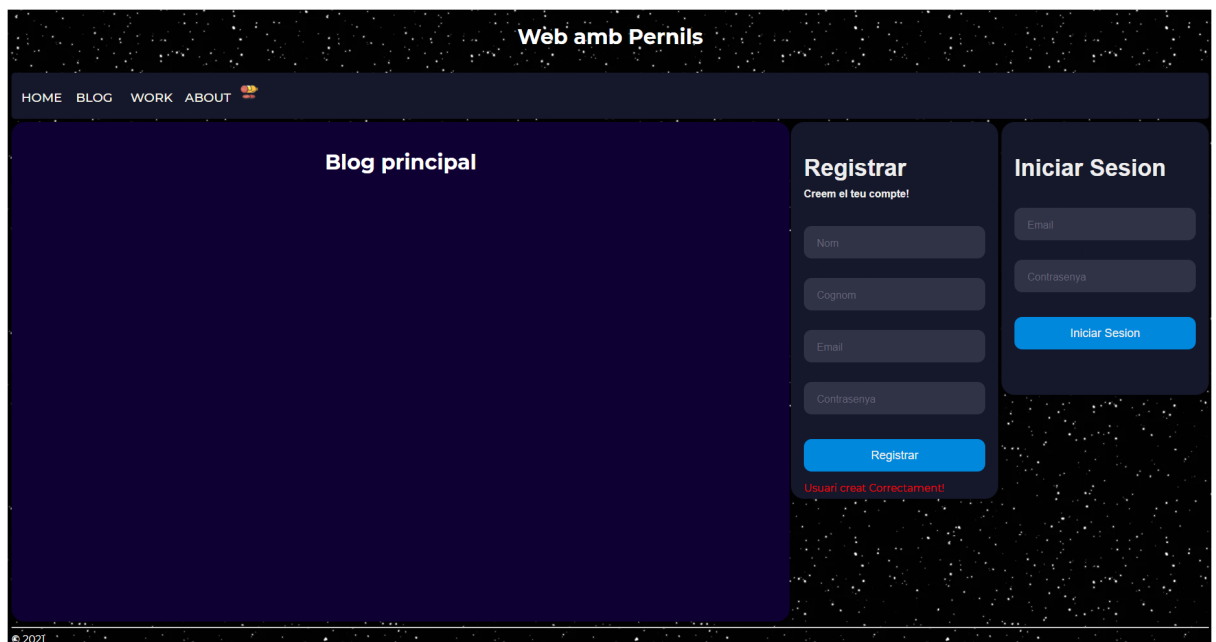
Web amb Pernils

HOME BLOG WORK ABOUT

Blog principal

Registrar
Creem el teu compte!

Nom

Cognom

Email

Contrasenya

Registrar

Usuari creat Correctament!

Iniciar Sesion

Email

Contrasenya

Iniciar Sesion

© 2021